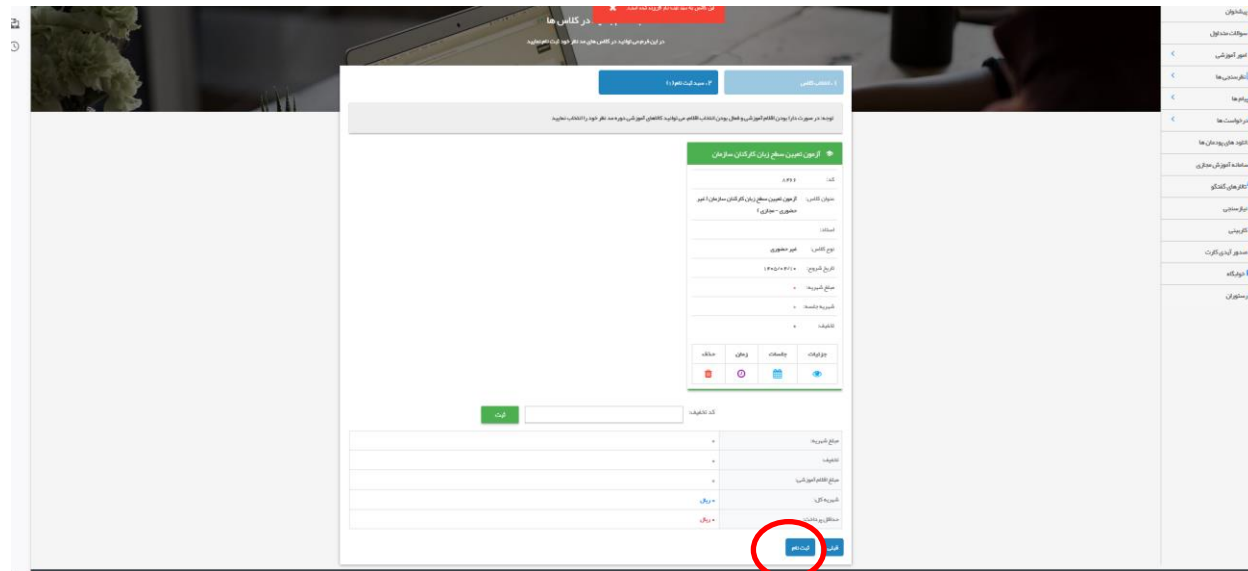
این کلاس به سبد ثبت نام افزوده شده است.

در کلاس ها

در این فرم می توانید در کلاس های مد نظر خود ثبت نام نمایید

پیشخوان
سوالات متداول
امور آموزشی
نظرسنجی ها
پیام ها
درخواست ها
دانلود های پودمان ها
سامانه آموزش مجازی
تالارهای گفتگو
نیازسنجی
کارپینی
صدور آیدی کارت
خوابگاه
رستوران

۱- انتخاب کلاس
۲- سبد ثبت نام (۱)

توجه: در صورت دارا بودن اقلام آموزشی و فعال بودن انتخاب اقلام می توانید کالاهای آموزشی دوره مد نظر خود را انتخاب نمایید

آزمون تعیین سطح زبان کارکنان سازمان

کد: ۶۳۰۰
عنوان کلاس: آزمون تعیین سطح زبان کارکنان سازمان ( غیر حضوری - مجازی )
استاد:
نوع کلاس: غیر حضوری
تاریخ شروع: ۱۴۰۰/۰۶/۱۰
مبلغ شهریه: ۰
شهریه جلسه: ۰
تخفیف: ۰

| جزئیات | جلسات | زمان | حذف |
|---|---|---|---|

کد تخفیف: ثبت

| مبلغ شهریه: | ۰ |
|---|---|
| تخفیف: | ۰ |
| مبلغ اقلام آموزشی: | ۰ |
| شهریه کل: | ۰ ریال |
| حداقل پرداخت: | ۰ ریال |

قبلی ثبت نام